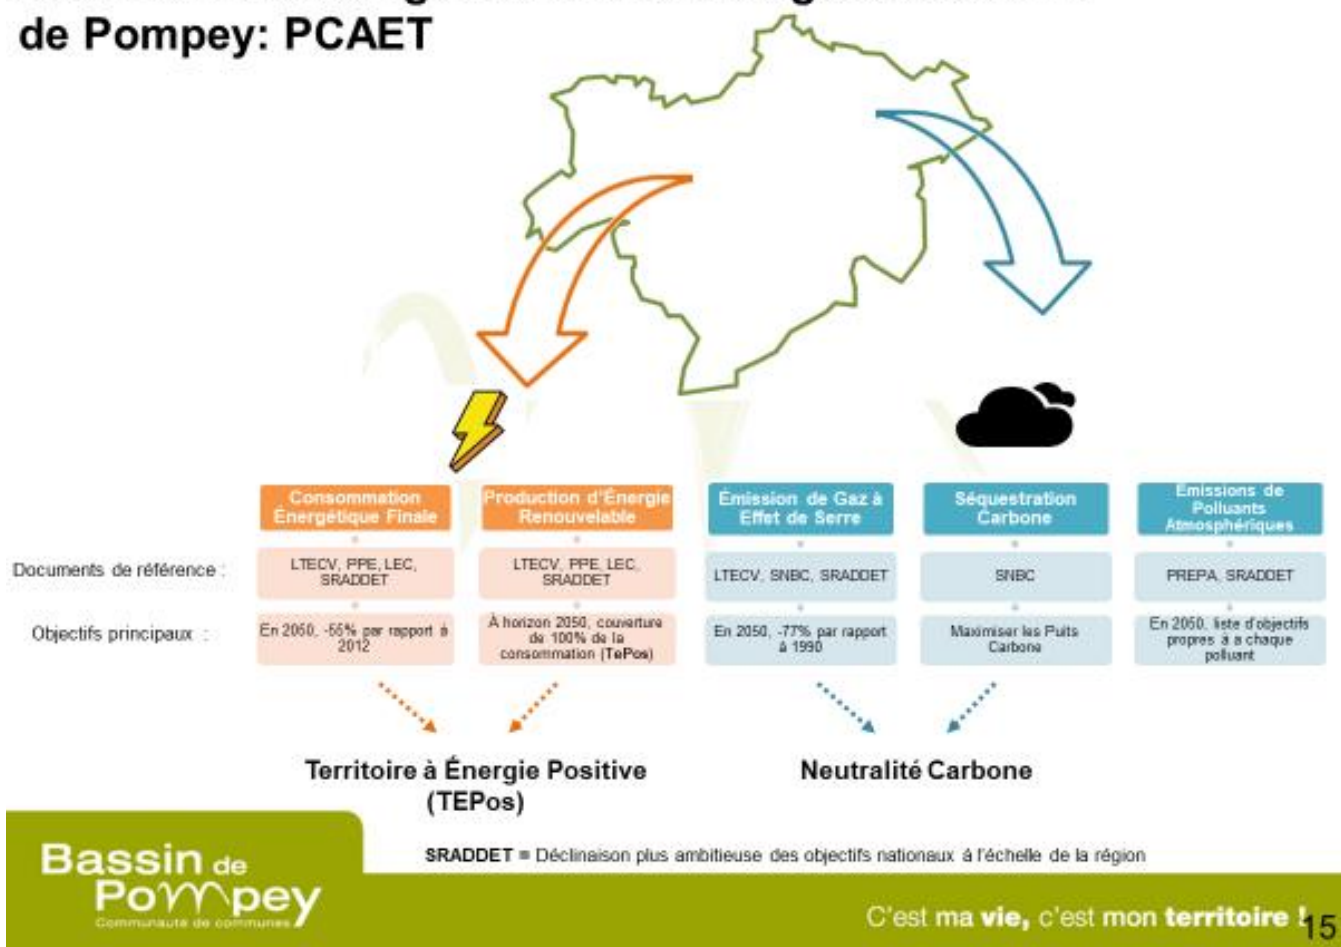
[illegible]
de Pompey: PCAET

Consommation Énergétique Finale

Production d'Énergie Renouvelable

Émission de Gaz à Effet de Serre

Séquestration Carbone

Emissions de Polluants Atmosphériques

Documents de référence :

LTECV, PPE, LEC, SRADDET

LTECV, PPE, LEC, SRADDET

LTECV, SNBC, SRADDET

SNBC

PREPA, SRADDET

Objectifs principaux :

En 2050, -55% par rapport à 2012

À horizon 2050, couverture de 100% de la consommation (TePos)

En 2050, -77% par rapport à 1990

Maximiser les Puits Carbone

En 2050, liste d'objectifs propres à a chaque polluant

Territoire à Énergie Positive (TEPos)

Neutralité Carbone

Bassin de Pompey
Communauté de communes

SRADDET = Déclinaison plus ambitieuse des objectifs nationaux à l'échelle de la région

C'est ma vie, c'est mon territoire !

15